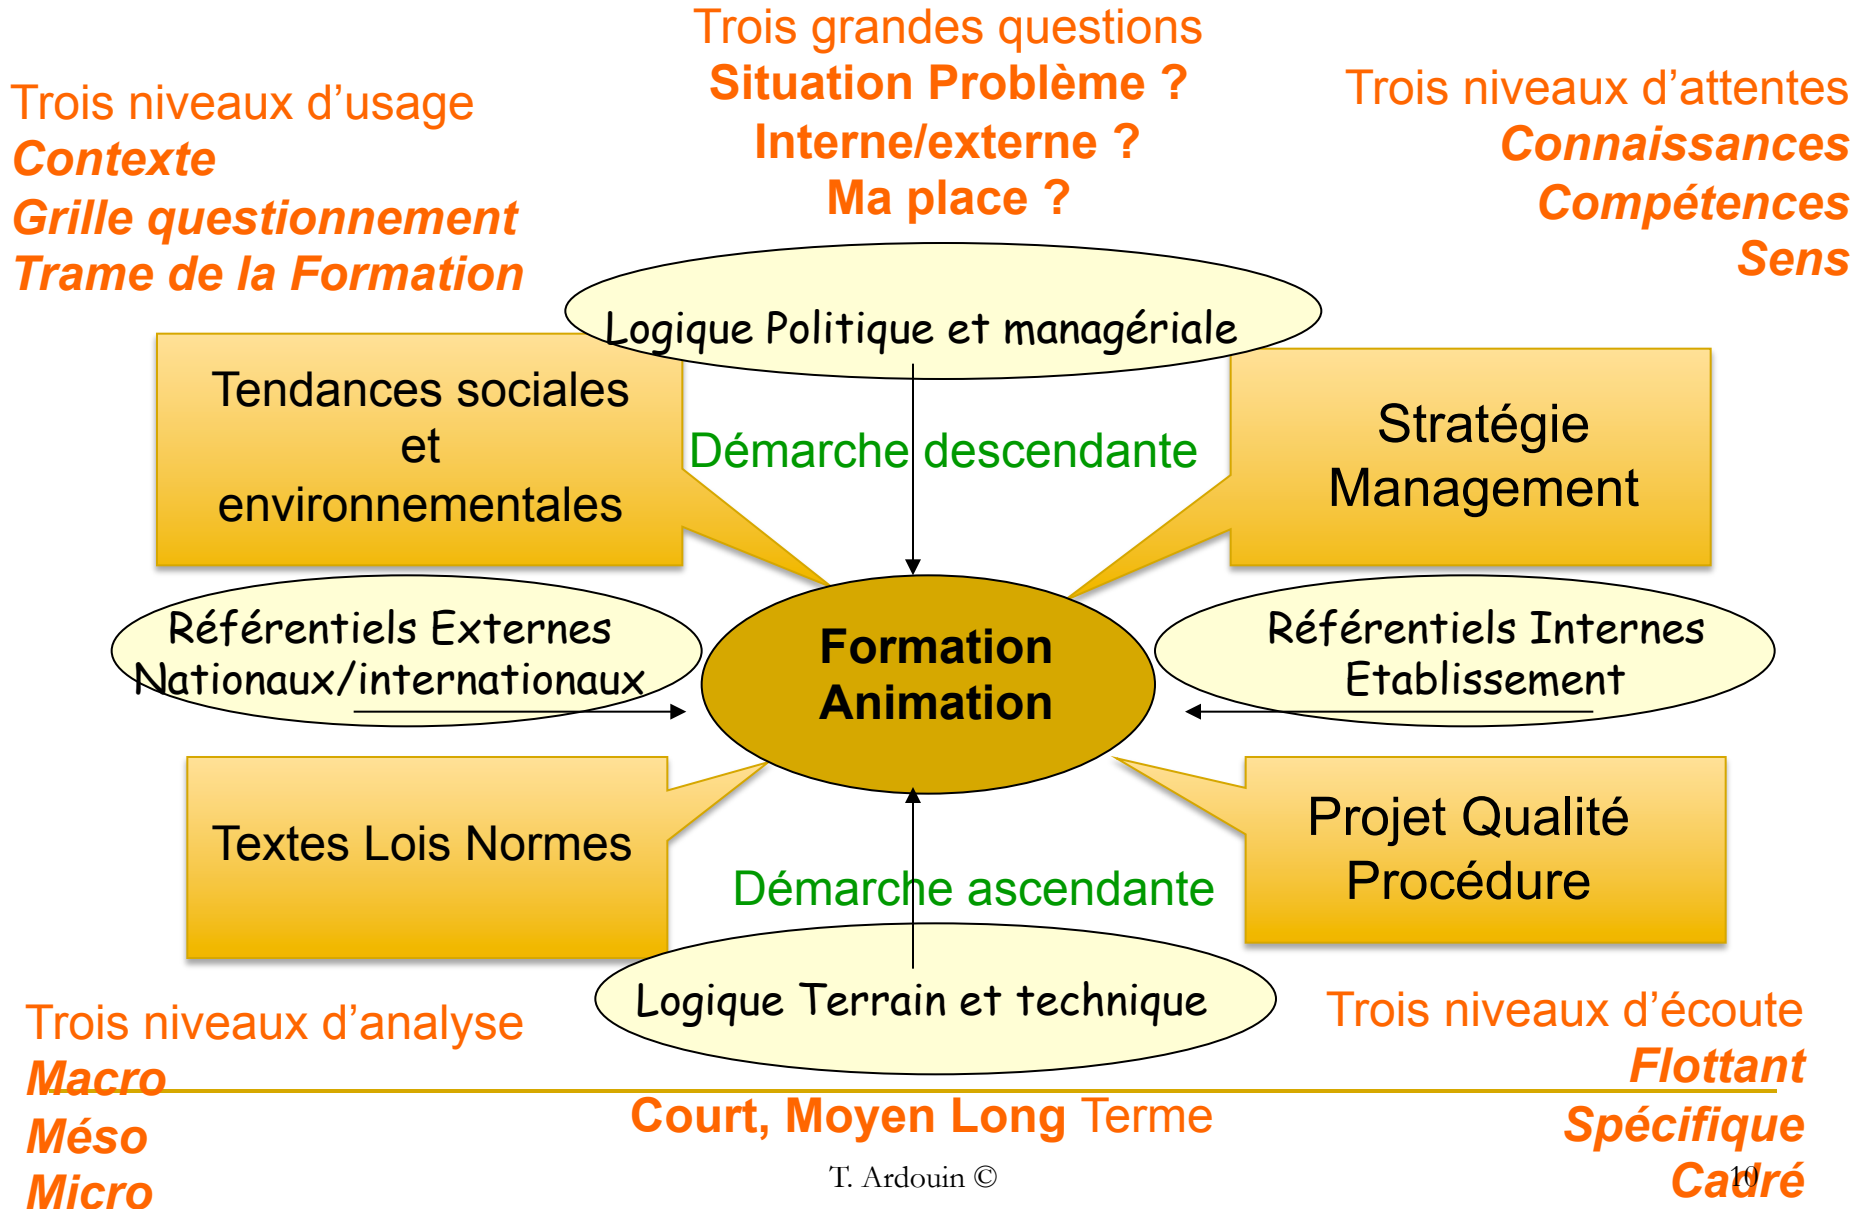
Trois niveaux d'usage
Contexte
Grille questionnement
Trame de la Formation

Trois grandes questions
Situation Problème ?
Interne/externe ?
Ma place ?

Trois niveaux d'attentes
Connaissances
Compétences
Sens

Logique Politique et managériale

Tendances sociales et environnementales

Démarche descendante

Stratégie Management

Référentiels Externes Nationaux/internationaux

Formation Animation

Référentiels Internes Etablissement

Textes Lois Normes

Démarche ascendante

Projet Qualité Procédure

Logique Terrain et technique

Trois niveaux d'analyse
Macro
Méso
Micro

Court, Moyen Long Terme

Trois niveaux d'écoute
Flottant
Spécifique
Cadré

T. Ardouin ©

10